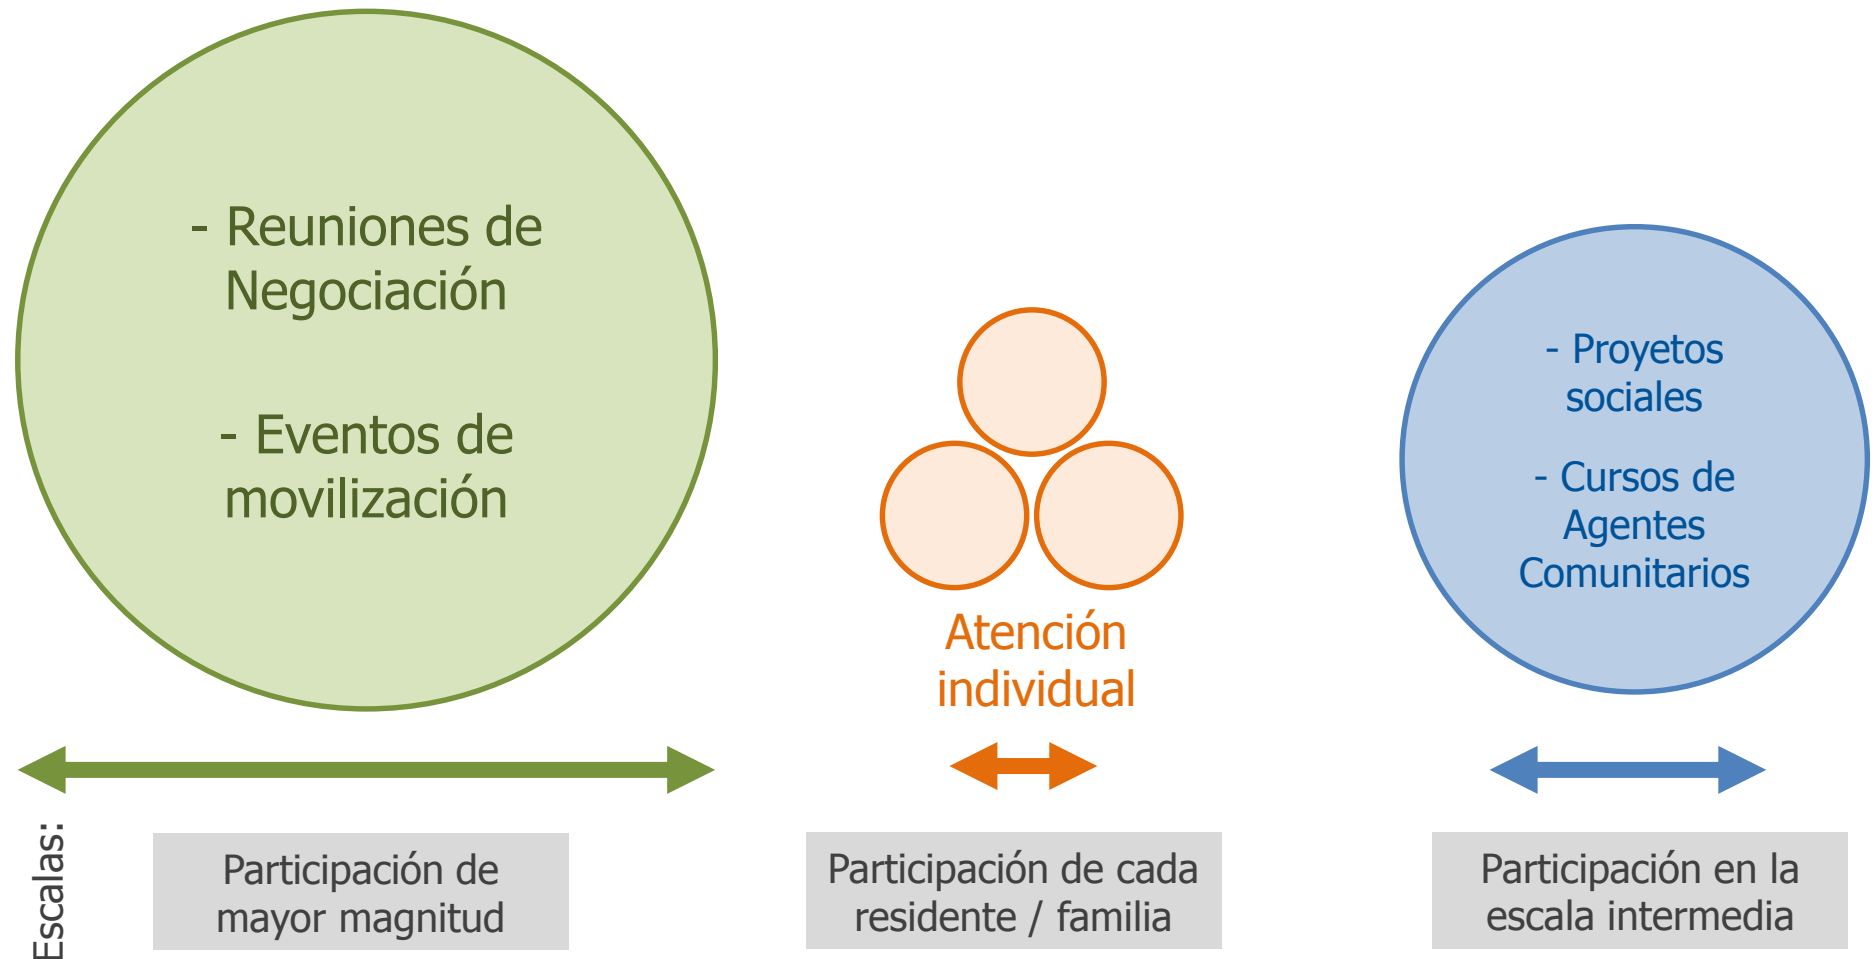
- Reuniones de Negociación

- Eventos de movilización

Atención individual

- Proyetos sociales

- Cursos de Agentes Comunitarios

Escalas:

Participación de mayor magnitud

Participación de cada residente / familia

Participación en la escala intermedia